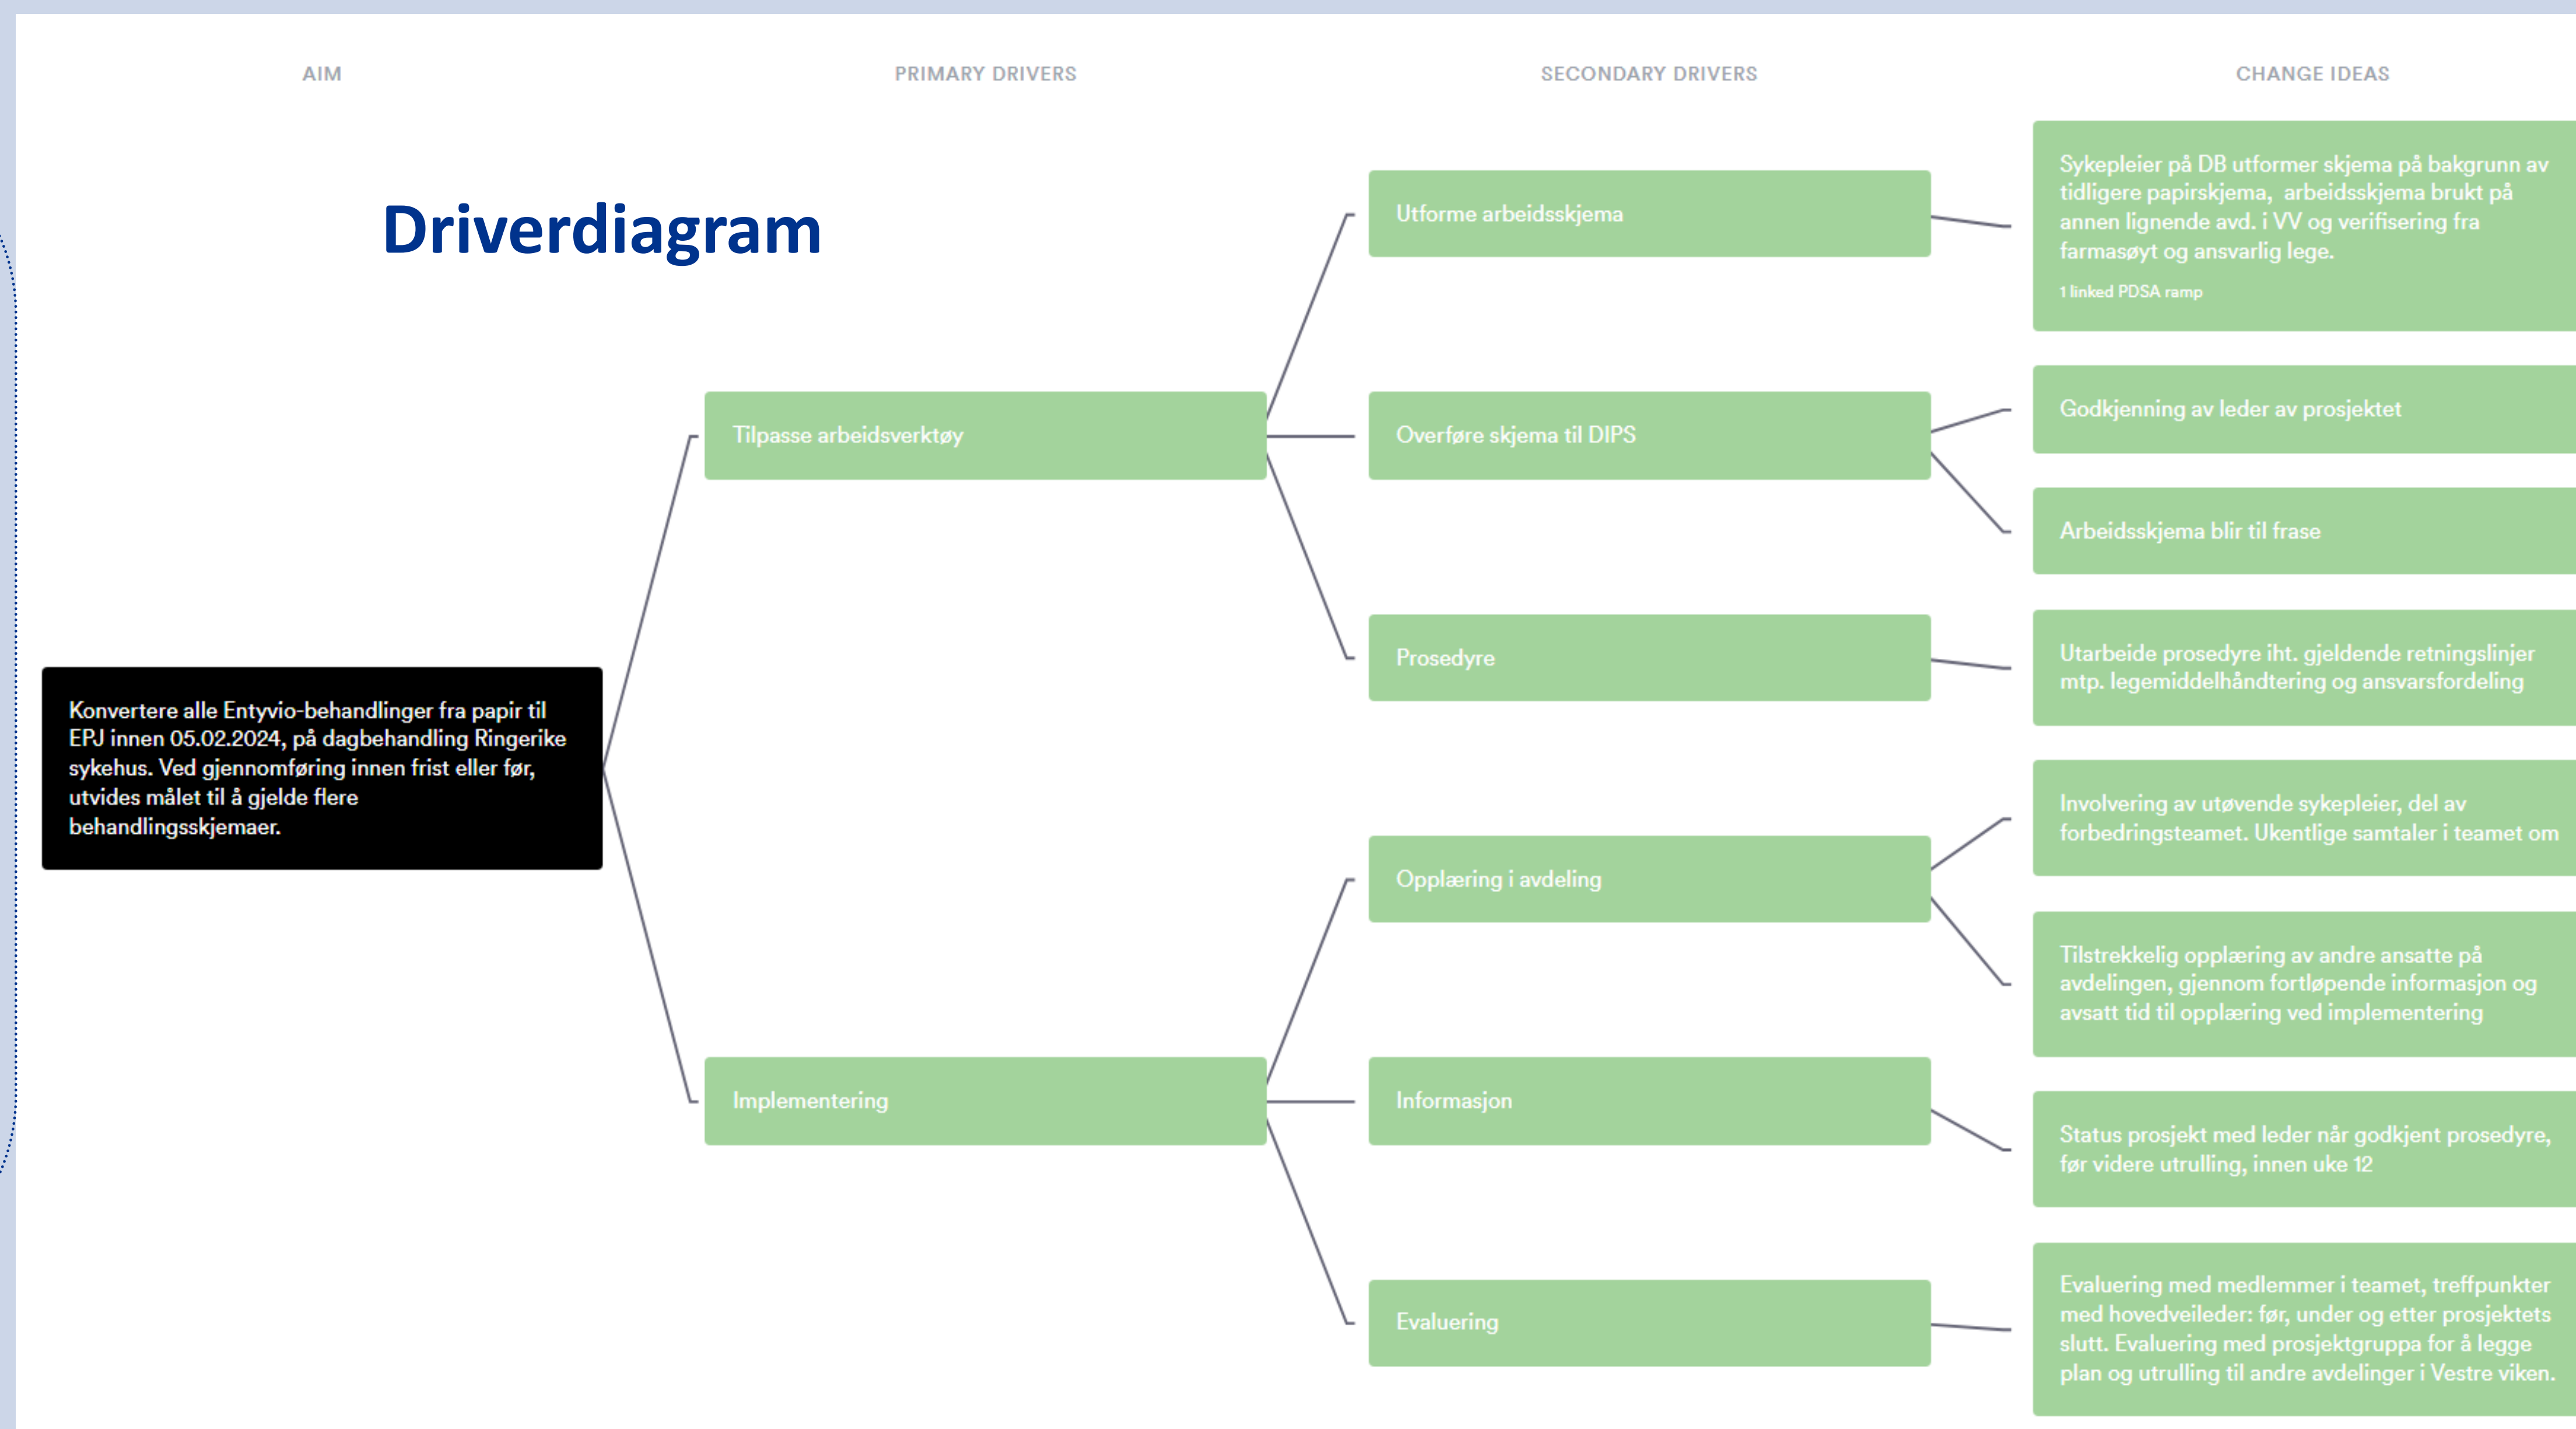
AIM

PRIMARY DRIVERS

SECONDARY DRIVERS

CHANGE IDEAS

Driverdiagram

Konvertere alle Entyvio-behandlinger fra papir til EPJ innen 05.02.2024, på dagbehandling Ringerike sykehus. Ved gjennomføring innen frist eller før, utvides målet til å gjelde flere behandlingsskjemaer.

Tilpasse arbeidsverktøy

Implementering

Utforme arbeidsskjema

Overføre skjema til DIPS

Prosedyre

Opplæring i avdeling

Informasjon

Evaluering

Sykepleier på DB utformer skjema på bakgrunn av tidligere papirskjema, arbeidsskjema brukt på annen lignende avd. i VV og verifisering fra farmasøyt og ansvarlig lege.

1 linked PDSA ramp

Godkjenning av leder av prosjektet

Arbeidsskjema blir til frase

Utarbeide prosedyre iht. gjeldende retningslinjer mtp. legemiddelhåndtering og ansvarsfordeling

Involvering av utøvende sykepleier, del av forbedringsteamet. Ukentlige samtaler i teamet om

Tilstrekkelig opplæring av andre ansatte på avdelingen, gjennom fortløpende informasjon og avsatt tid til opplæring ved implementering

Status prosjekt med leder når godkjent prosedyre, før videre utrulling, innen uke 12

Evaluering med medlemmer i teamet, treffpunkter med hovedveileder: før, under og etter prosjektets slutt. Evaluering med prosjektgruppa for å legge plan og utrulling til andre avdelinger i Vestre viken.